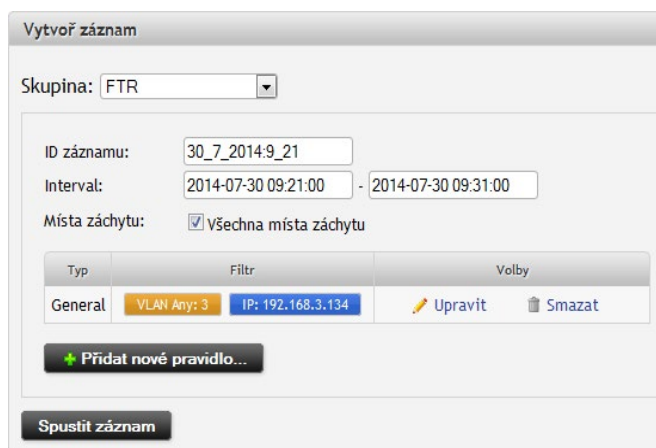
Vytvoř záznam

Skupina: FTR

ID záznamu: 30_7_2014:9_21

Interval: 2014-07-30 09:21:00 - 2014-07-30 09:31:00

Místa záchytu: Všechna místa záchytu

| Typ | Filtr | Volby |
|---|---|---|
| General | VLAN Any: 3 IP: 192.168.3.134 | Upravit Smazat |

+ Přidat nové pravidlo...

Spustit záznam